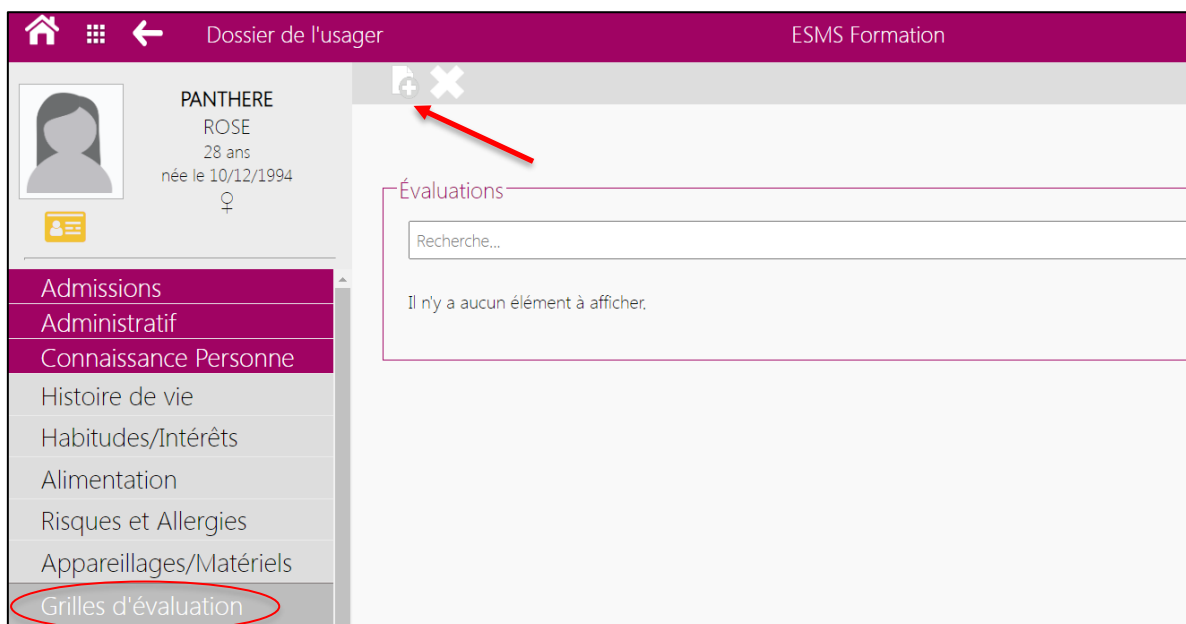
Dossier de l'usager

ESMS Formation

PANTHERE
ROSE
28 ans
née le 10/12/1994
♀

Admissions
Administratif
Connaissance Personne
Histoire de vie
Habitudes/Intérêts
Alimentation
Risques et Allergies
Appareillages/Matériels
Grilles d'évaluation

Évaluations

Recherche...

Il n'y a aucun élément à afficher.